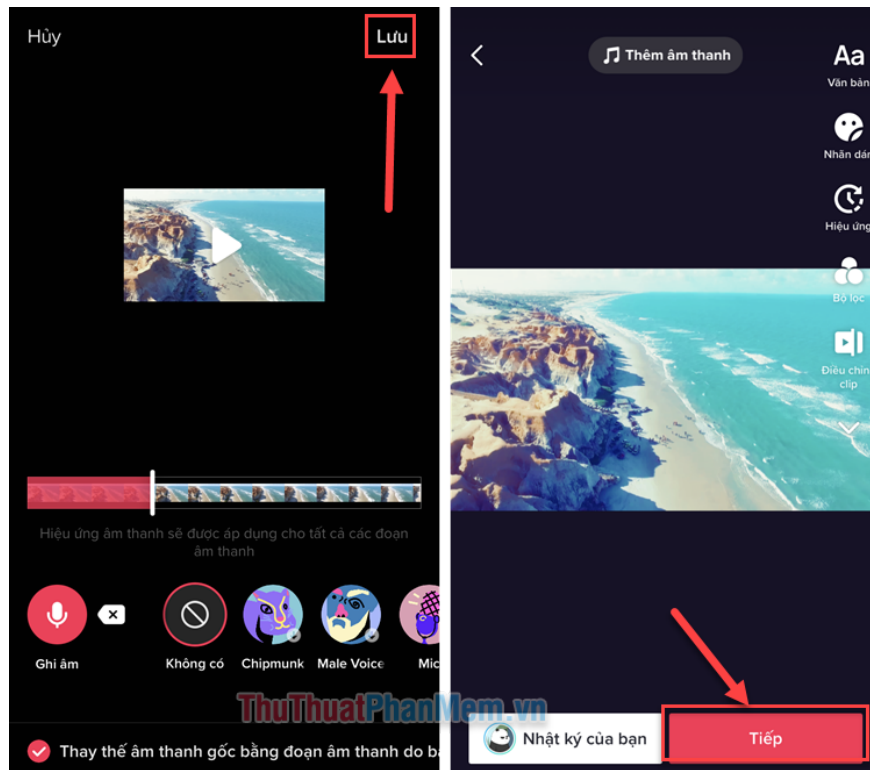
Hủy

Lưu

Hiệu ứng âm thanh sẽ được áp dụng cho tất cả các đoạn âm thanh

Ghi âm

Không có

Chipmunk

Male Voice

Mic

Thay thế âm thanh gốc bằng đoạn âm thanh do b

Thêm âm thanh

Aa
Văn bản

Nhãn dán

Hiệu ứng

Bộ lọc

Điều chin clip

ThuThuatPhanMem.vn

Nhật ký của bạn

Tiếp